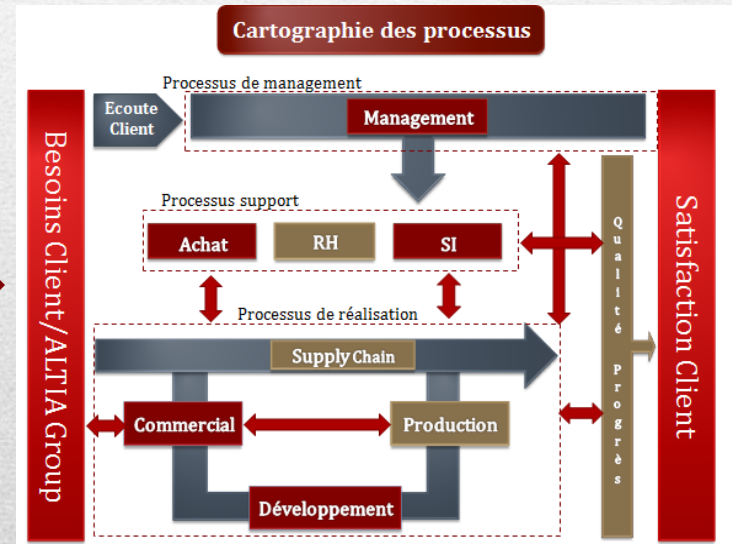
Cartographie des processus

Besoins Client/ALTIA Group

Processus de management

Ecoute Client

Management

Processus support

Achat

RH

SI

Processus de réalisation

Supply Chain

Commercial

Production

Développement

Qualité Progrès

Satisfaction Client